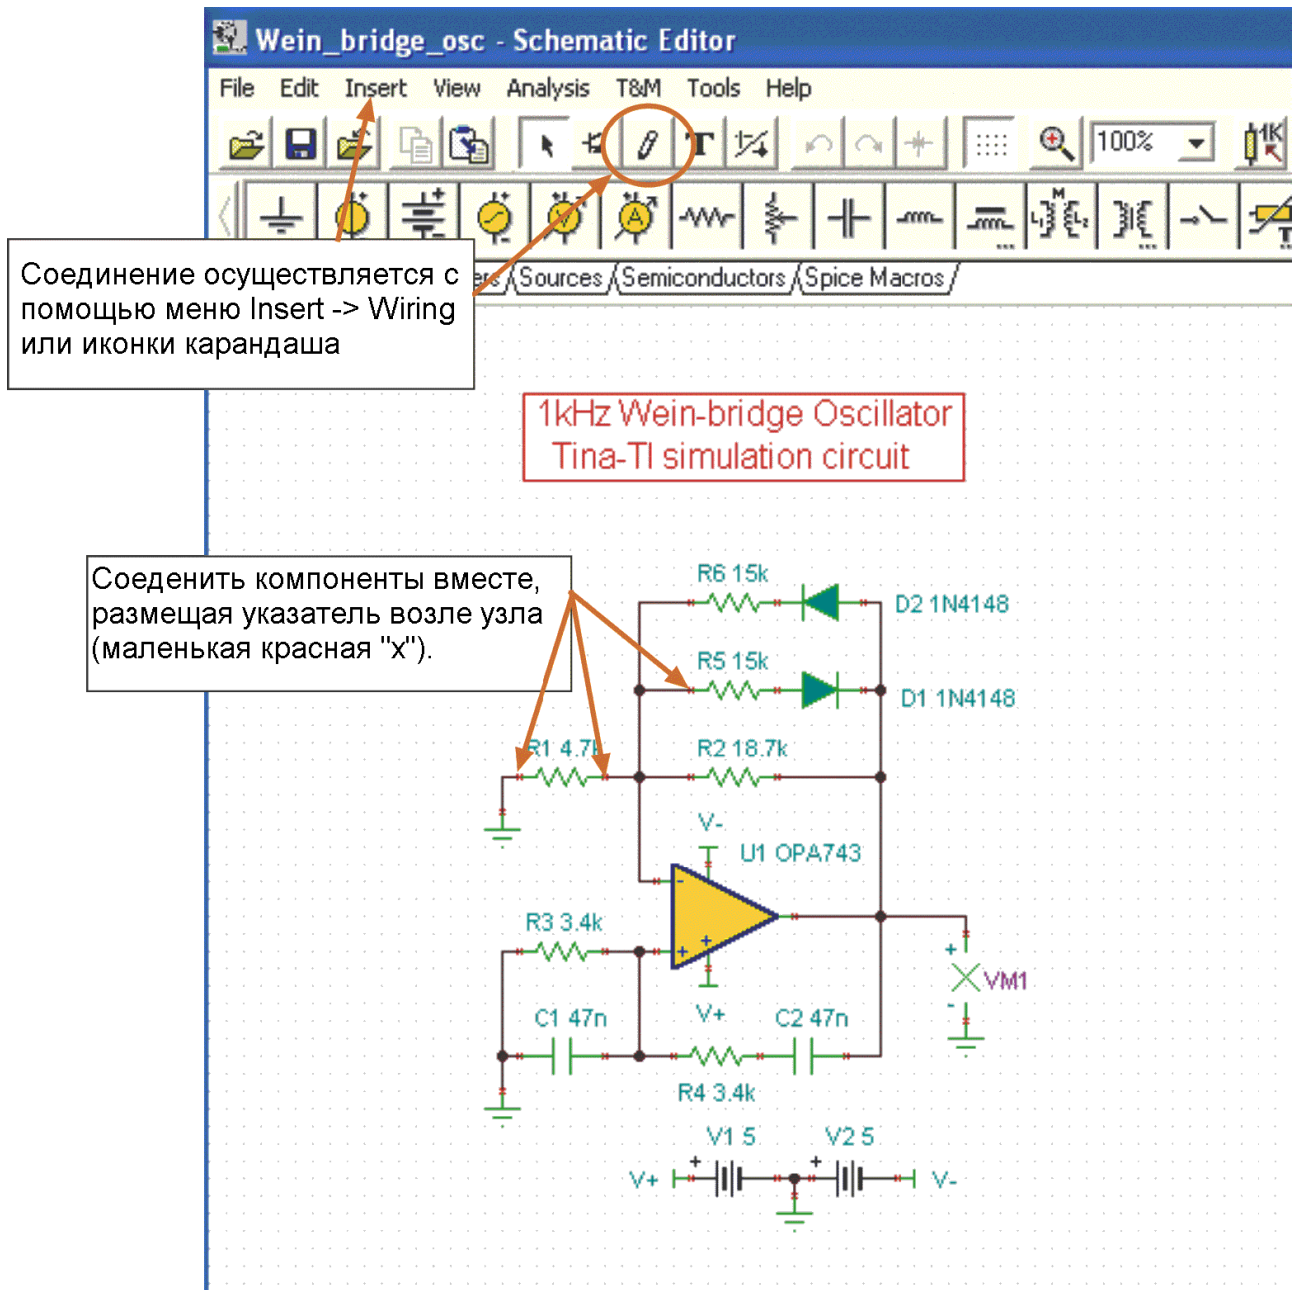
Wein_bridge_osc - Schematic Editor

File Edit Insert View Analysis T&M Tools Help

100%

Соединение осуществляется с помощью меню Insert -> Wiring или иконки карандаша

ers Sources Semiconductors Spice Macros

1kHz Wein-bridge Oscillator
Tina-TI simulation circuit

Соеденить компоненты вместе, размещая указатель возле узла (маленькая красная "x").

R6 15k
D2 1N4148
R5 15k
D1 1N4148
R1 4.7k
R2 18.7k
V-
U1 OPA743
R3 3.4k
VM1
C1 47n
V+
C2 47n
R4 3.4k
V1 5
V2 5
V+
V-